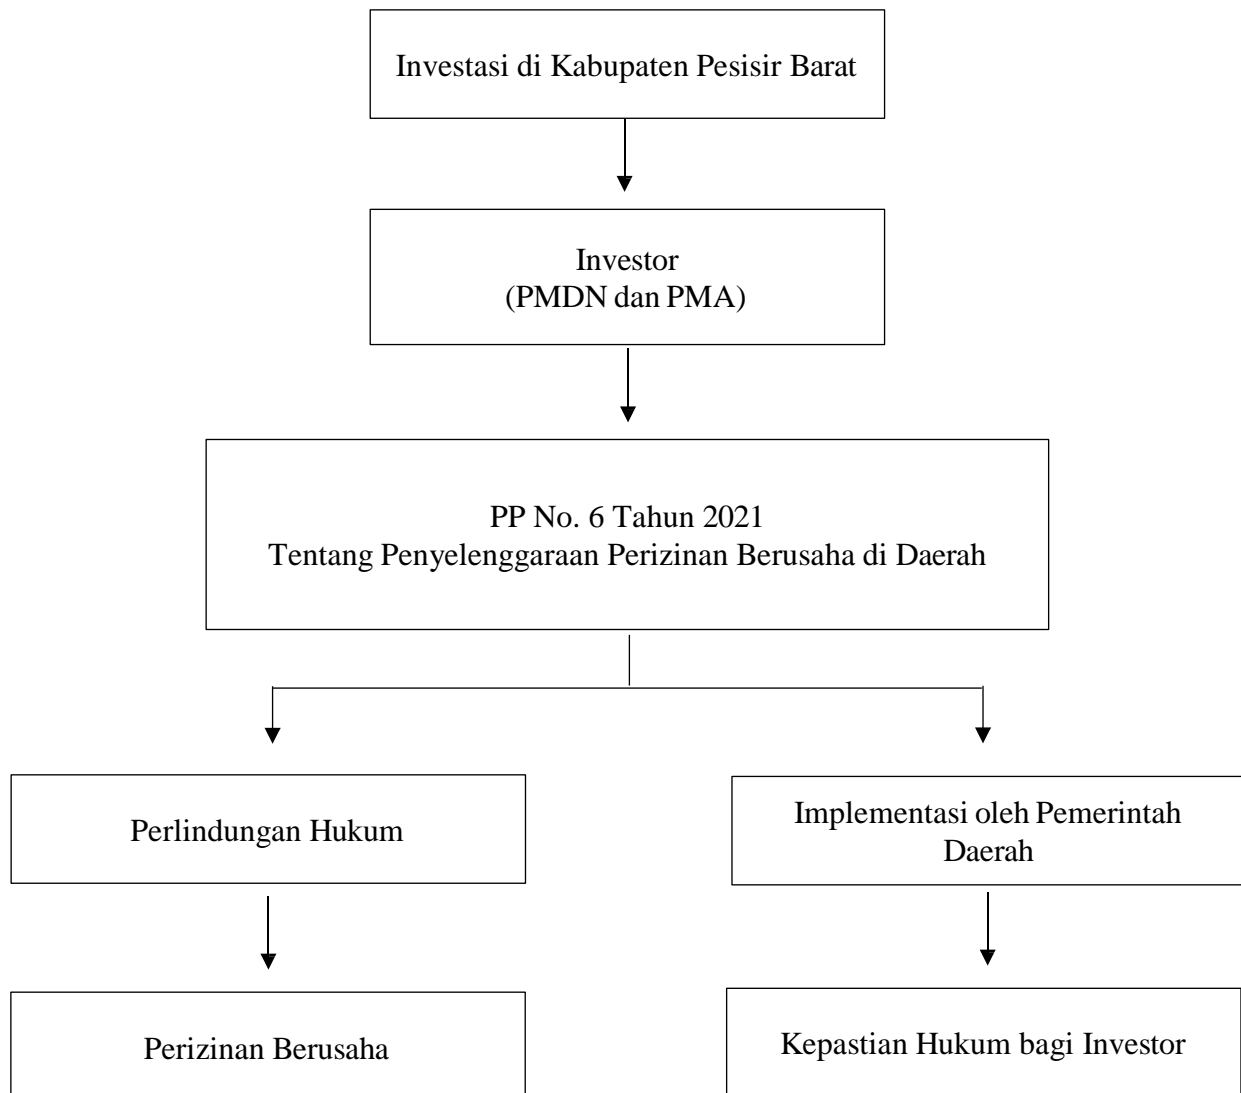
Investasi di Kabupaten Pesisir Barat

Investor
(PMDN dan PMA)

PP No. 6 Tahun 2021
Tentang Penyelenggaraan Perizinan Berusaha di Daerah

Perlindungan Hukum

Perizinan Berusaha

Implementasi oleh Pemerintah Daerah

Kepastian Hukum bagi Investor